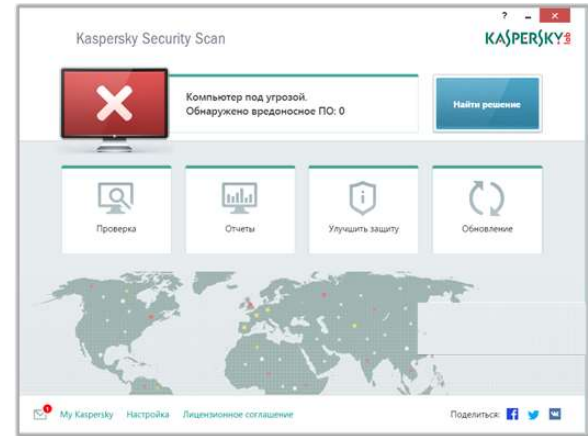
? – ×

Kaspersky Security Scan

KASPERSKY lab

Компьютер под угрозой.
Обнаружено вредоносное ПО: 0

Найти решение

Проверка

Отчеты

Улучшить защиту

Обновление

My Kaspersky   Настройка   Лицензионное соглашение

Поделиться: